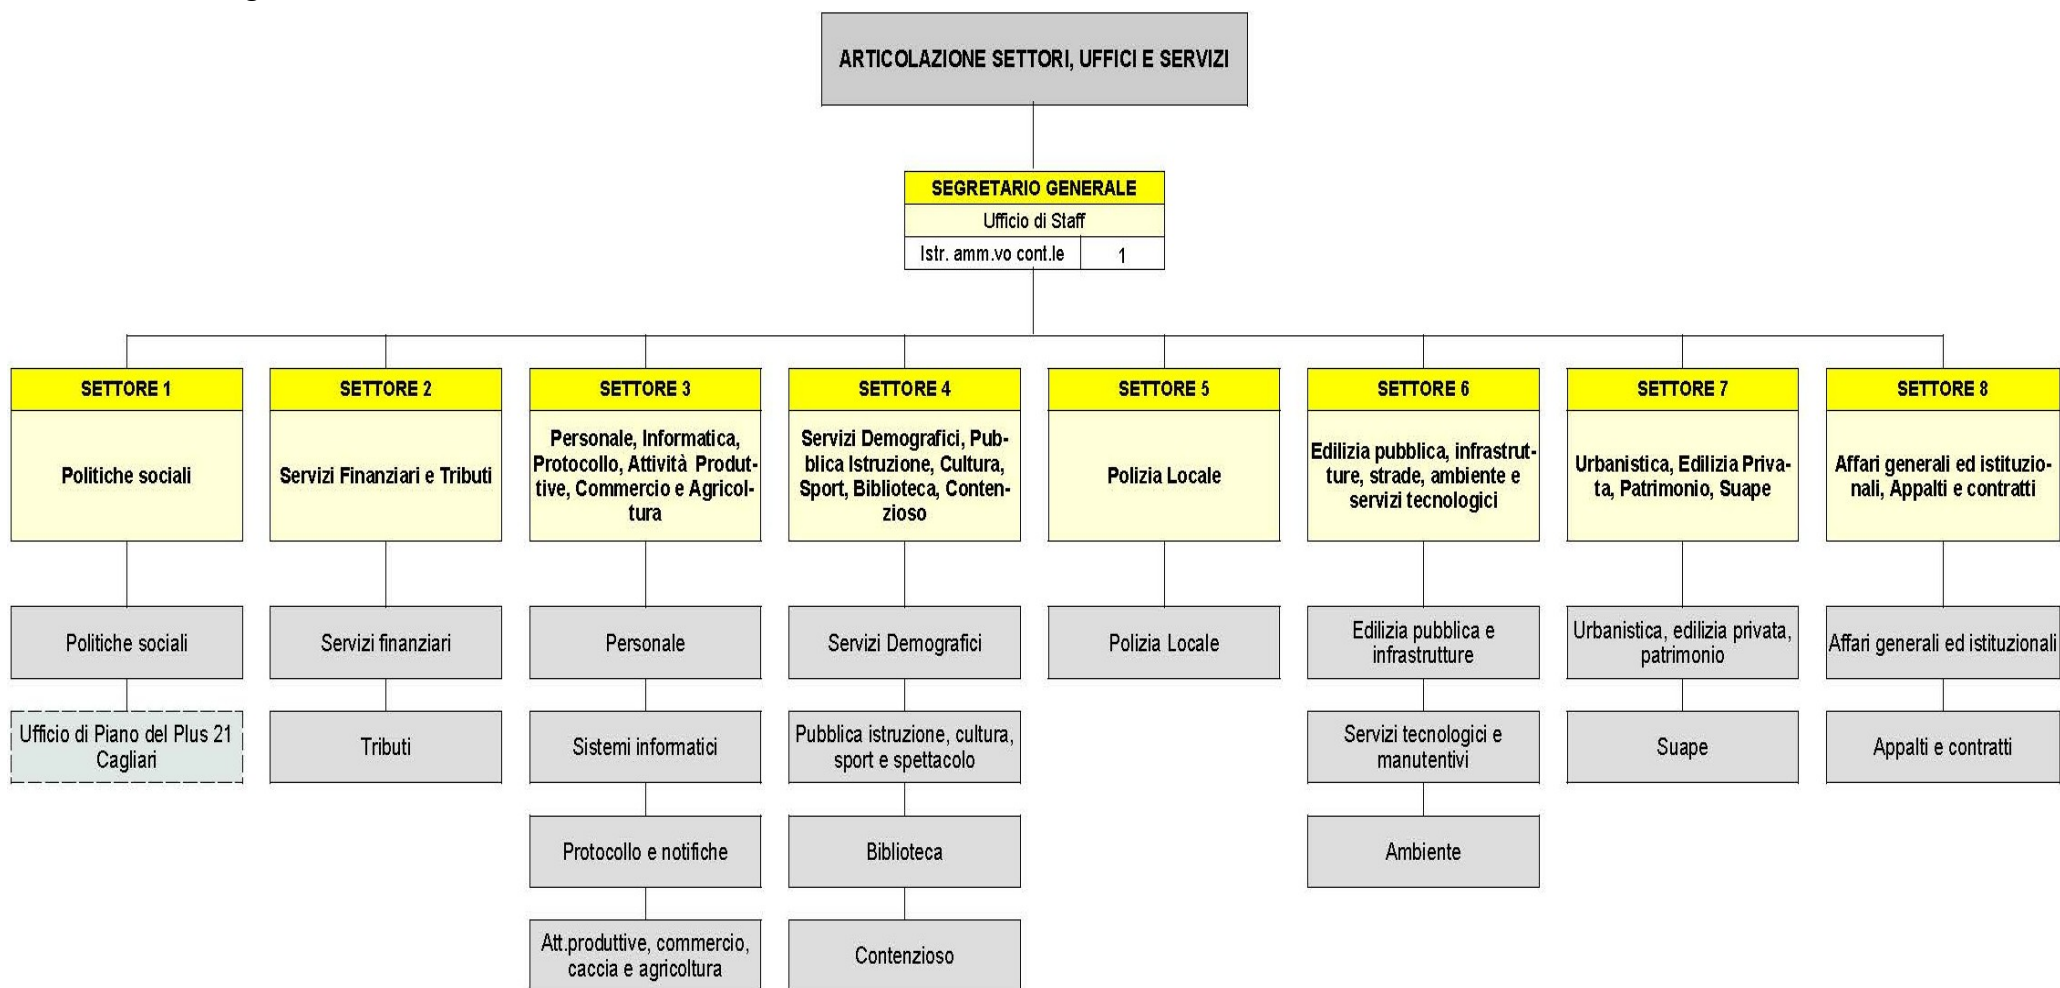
ARTICOLAZIONE SETTORI, UFFICI E SERVIZI

SEGRETARIO GENERALE
Ufficio di Staff
Istr. amm.vo cont.le 1

SETTORE 1
Politiche sociali
Politiche sociali
Ufficio di Piano del Plus 21 Cagliari

SETTORE 2
Servizi Finanziari e Tributi
Servizi finanziari
Tributi

SETTORE 3
Personale, Informatica, Protocollo, Attività Produttive, Commercio e Agricoltura
Personale
Sistemi informatici
Protocollo e notifiche
Att.produttive, commercio, caccia e agricoltura

SETTORE 4
Servizi Demografici, Pubblica Istruzione, Cultura, Sport, Biblioteca, Contenzioso
Servizi Demografici
Pubblica istruzione, cultura, sport e spettacolo
Biblioteca
Contenzioso

SETTORE 5
Polizia Locale
Polizia Locale

SETTORE 6
Edilizia pubblica, infrastrutture, strade, ambiente e servizi tecnologici
Edilizia pubblica e infrastrutture
Servizi tecnologici e manutentivi
Ambiente

SETTORE 7
Urbanistica, Edilizia Privata, Patrimonio, Suape
Urbanistica, edilizia privata, patrimonio
Suape

SETTORE 8
Affari generali ed istituzionali, Appalti e contratti
Affari generali ed istituzionali
Appalti e contratti